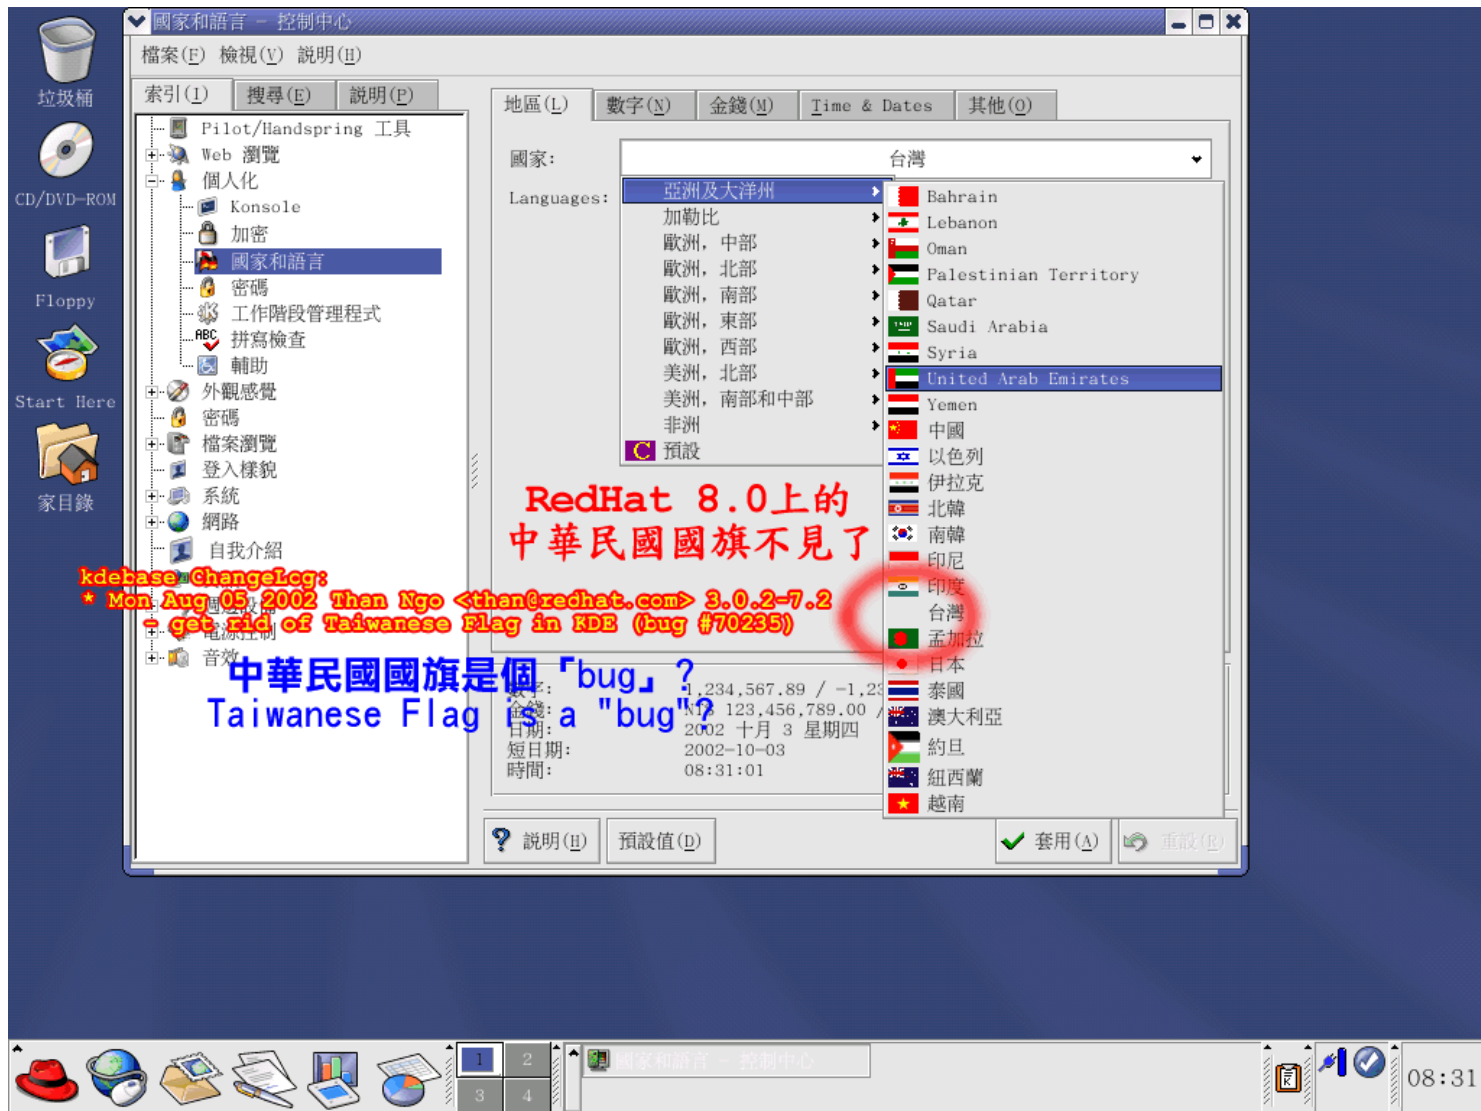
垃圾桶

CD/DVD-ROM

Floppy

Start Here

家目錄

國家和語言 – 控制中心

檔案(F) 檢視(V) 說明(H)

索引(I) 搜尋(E) 說明(P)

Pilot/Handspring 工具
Web 瀏覽
個人化
Konsole
加密
國家和語言
密碼
工作階段管理程式
拼寫檢查
輔助
外觀感覺
密碼
檔案瀏覽
登入樣貌
系統
網路
自我介紹
音效

地區(L) 數字(N) 金錢(M) Time & Dates 其他(O)

國家: 台灣

Languages:

亞洲及大洋洲
加勒比
歐洲, 中部
歐洲, 北部
歐洲, 南部
歐洲, 東部
歐洲, 西部
美洲, 北部
美洲, 南部和中部
非洲
預設

Bahrain
Lebanon
Oman
Palestinian Territory
Qatar
Saudi Arabia
Syria
United Arab Emirates
Yemen
中國
以色列
伊拉克
北韓
南韓
印尼
印度
台灣
孟加拉
日本
泰國
澳大利亞
約旦
紐西蘭
越南

RedHat 8.0上的
中華民國國旗不見了

kdebase ChangeLog:
* Mon Aug 05 2002 Than Ngo <than@redhat.com> 3.0.2-7.2
- get rid of Taiwanese Flag in KDE (bug #70235)

中華民國國旗是個「bug」?
Taiwanese Flag is a "bug"?

1,234,567.89 / -1,23
NT$ 123,456,789.00 /
日期: 2002 十月 3 星期四
短日期: 2002-10-03
時間: 08:31:01

說明(H) 預設值(D) 套用(A) 重設(R)

1 2 3 4

國家和語言 – 控制中心

08:31